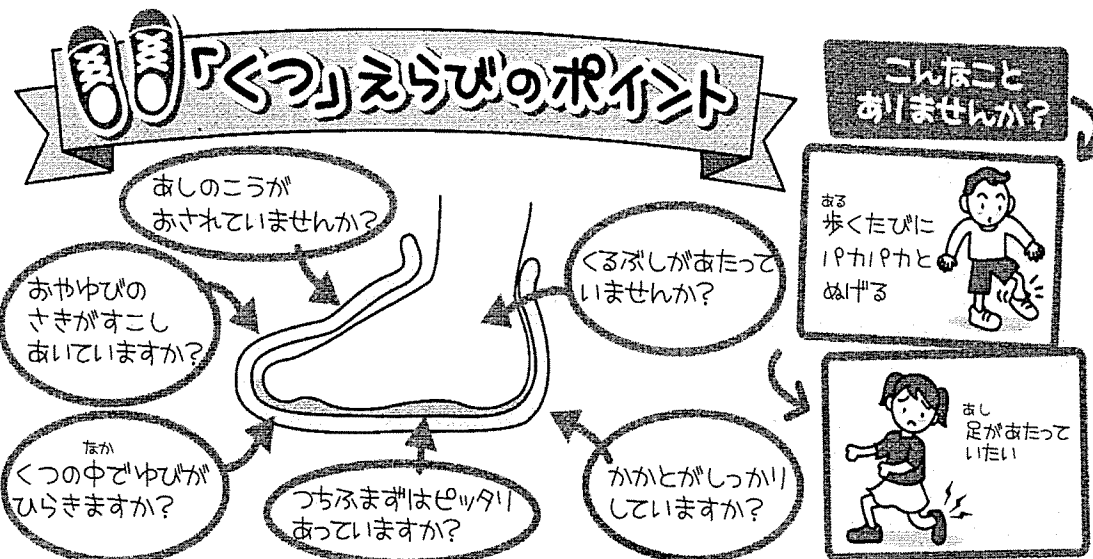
「くつ」えらびのポイント

こんなこと ありませんか？

あしのこうが おされていませんか？

おやゆびの さきがすこし あいていますか？

くつの中でゆびが ひらきますか？

つちふまずはピッタリ あっていますか？

かかとがしっかり していますか？

くるぶしがあたって いませんか？

歩くたびに パカパカと ぬげる

足があたって いたい